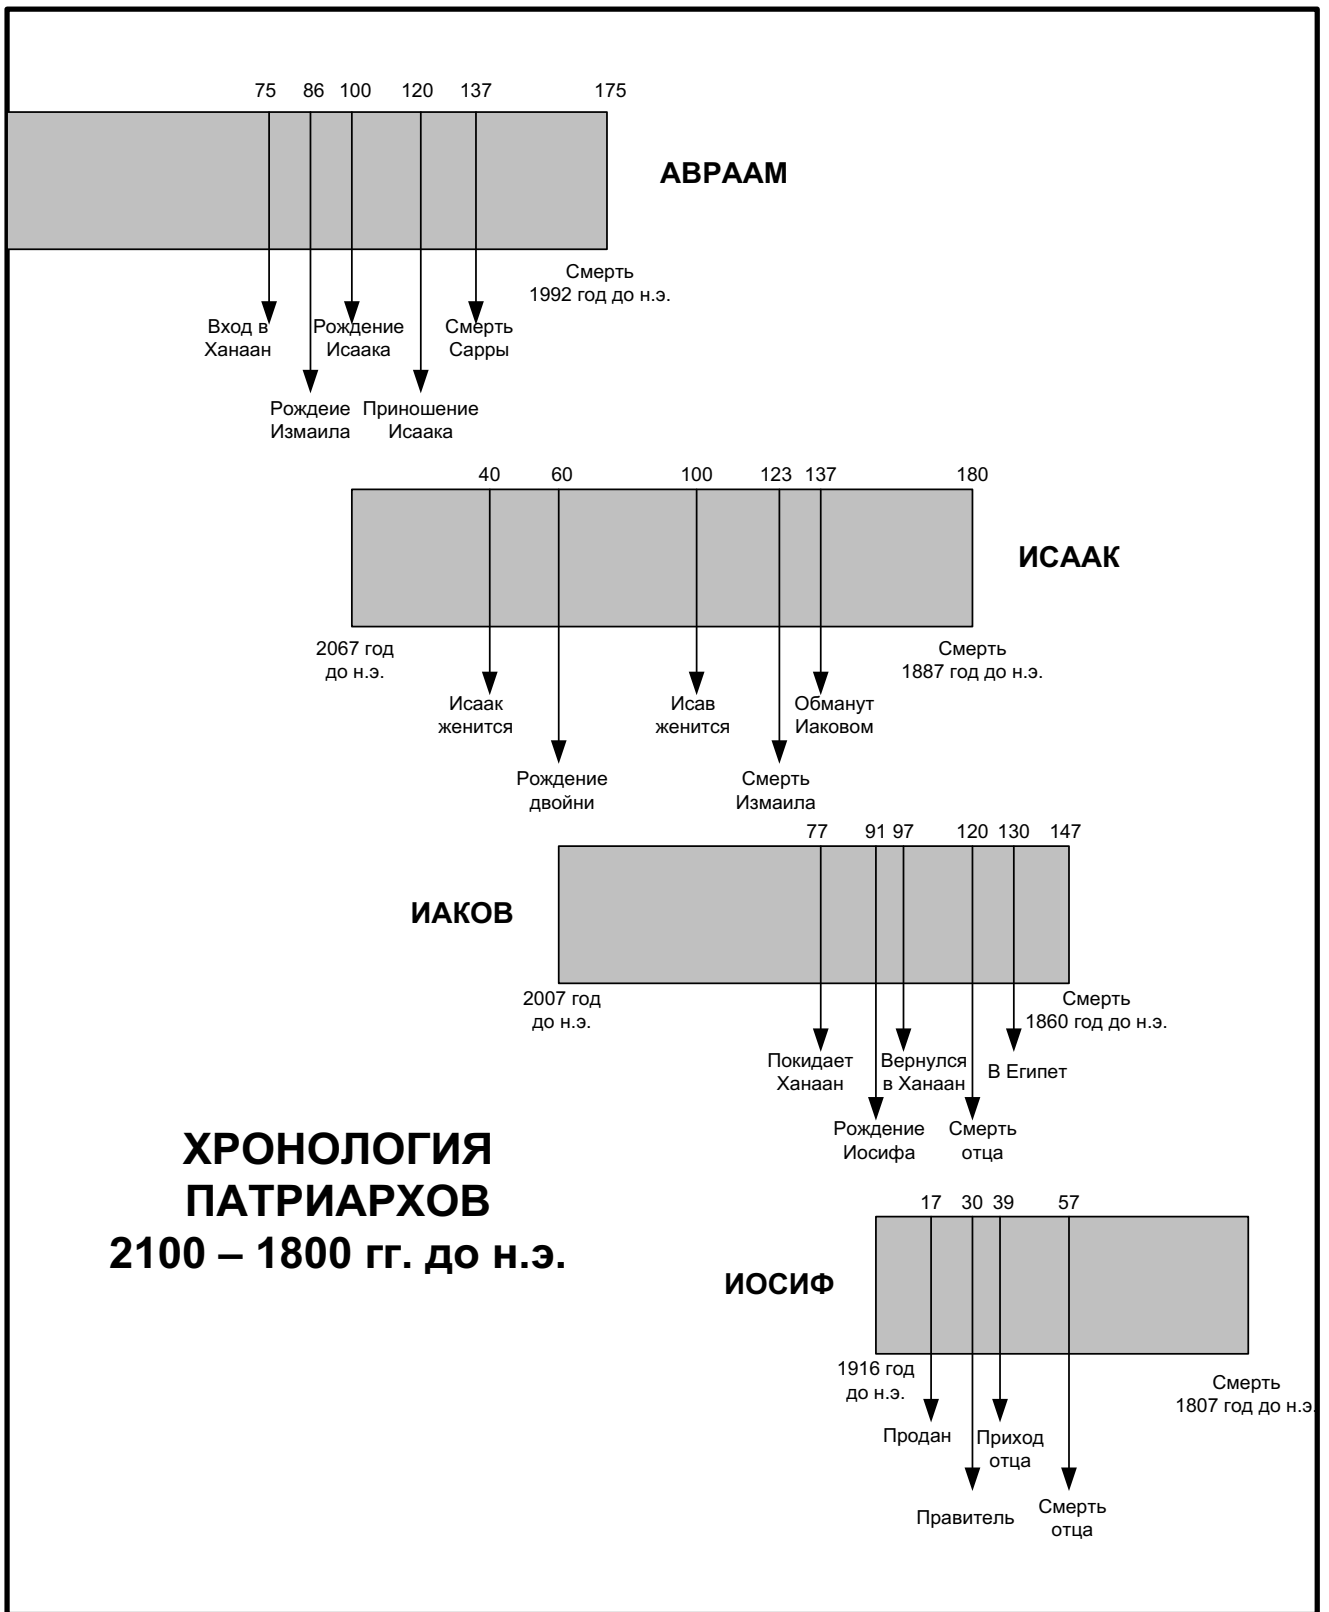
75 86 100 120 137 175

АВРААМ

Смерть
1992 год до н.э.

Вход в Ханаан

Рождение Исаака

Смерть Сарры

Рождеие Измаила

Приношение Исаака

40 60 100 123 137 180

ИСААК

2067 год до н.э.

Смерть
1887 год до н.э.

Исаак женится

Исав женится

Обманут Иаковом

Рождение двойни

Смерть Измаила

77 91 97 120 130 147

ИАКОВ

2007 год до н.э.

Смерть
1860 год до н.э.

Покидает Ханаан

Вернулся в Ханаан

В Египет

Рождение Иосифа

Смерть отца

ХРОНОЛОГИЯ ПАТРИАРХОВ
2100 – 1800 гг. до н.э.

17 30 39 57

ИОСИФ

1916 год до н.э.

Смерть
1807 год до н.э.

Продан

Приход отца

Правитель

Смерть отца